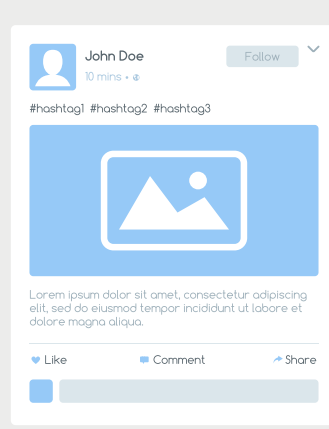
John Doe
10 mins •

Follow

#hashtag1 #hashtag2 #hashtag3

Lorem ipsum dolor sit amet, consectetur adipiscing elit, sed do eiusmod tempor incididunt ut labore et dolore magna aliqua.

Like
Comment
Share